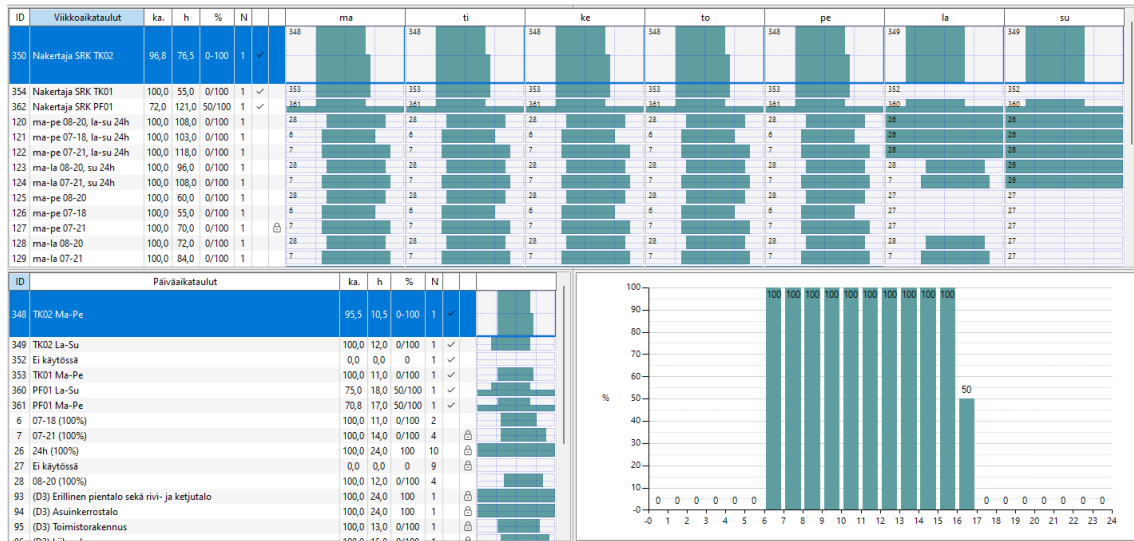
| ID | Viikkoaikataulut | ka. | h | % | N | | ma | ti | ke | to | pe | la | su |
|---|---|---|---|---|---|---|---|---|---|---|---|---|---|
| 350 | Nakertaja SRK TK02 | 96,8 | 76,5 | 0-100 | 1 | ✓ | 348 | 348 | 348 | 348 | 348 | 349 | 349 |
| 354 | Nakertaja SRK TK01 | 100,0 | 55,0 | 0/100 | 1 | ✓ | 353 | 353 | 353 | 353 | 353 | 352 | 352 |
| 362 | Nakertaja SRK PF01 | 72,0 | 121,0 | 50/100 | 1 | ✓ | 361 | 361 | 361 | 361 | 361 | 360 | 360 |
| 120 | ma-pe 08-20, la-su 24h | 100,0 | 108,0 | 0/100 | 1 | | 28 | 28 | 28 | 28 | 28 | 26 | 26 |
| 121 | ma-pe 07-18, la-su 24h | 100,0 | 103,0 | 0/100 | 1 | | 6 | 6 | 6 | 6 | 6 | 26 | 26 |
| 122 | ma-pe 07-21, la-su 24h | 100,0 | 118,0 | 0/100 | 1 | | 7 | 7 | 7 | 7 | 7 | 26 | 26 |
| 123 | ma-la 08-20, su 24h | 100,0 | 96,0 | 0/100 | 1 | | 28 | 28 | 28 | 28 | 28 | 28 | 26 |
| 124 | ma-la 07-21, su 24h | 100,0 | 108,0 | 0/100 | 1 | | 7 | 7 | 7 | 7 | 7 | 7 | 26 |
| 125 | ma-pe 08-20 | 100,0 | 60,0 | 0/100 | 1 | | 28 | 28 | 28 | 28 | 28 | 27 | 27 |
| 126 | ma-pe 07-18 | 100,0 | 55,0 | 0/100 | 1 | | 6 | 6 | 6 | 6 | 6 | 27 | 27 |
| 127 | ma-pe 07-21 | 100,0 | 70,0 | 0/100 | 1 | | 7 | 7 | 7 | 7 | 7 | 27 | 27 |
| 128 | ma-la 08-20 | 100,0 | 72,0 | 0/100 | 1 | | 28 | 28 | 28 | 28 | 28 | 28 | 27 |
| 129 | ma-la 07-21 | 100,0 | 84,0 | 0/100 | 1 | | 7 | 7 | 7 | 7 | 7 | 7 | 27 |

| ID | Päiväaikataulut | ka. | h | % | N | |
|---|---|---|---|---|---|---|
| 348 | TK02 Ma-Pe | 95,5 | 10,5 | 0-100 | 1 | ✓ |
| 349 | TK02 La-Su | 100,0 | 12,0 | 0/100 | 1 | ✓ |
| 352 | Ei käytössä | 0,0 | 0,0 | 0 | 1 | ✓ |
| 353 | TK01 Ma-Pe | 100,0 | 11,0 | 0/100 | 1 | ✓ |
| 360 | PF01 La-Su | 75,0 | 18,0 | 50/100 | 1 | ✓ |
| 361 | PF01 Ma-Pe | 70,8 | 17,0 | 50/100 | 1 | ✓ |
| 6 | 07-18 (100%) | 100,0 | 11,0 | 0/100 | 2 | |
| 7 | 07-21 (100%) | 100,0 | 14,0 | 0/100 | 4 | |
| 26 | 24h (100%) | 100,0 | 24,0 | 100 | 10 | |
| 27 | Ei käytössä | 0,0 | 0,0 | 0 | 9 | |
| 28 | 08-20 (100%) | 100,0 | 12,0 | 0/100 | 4 | |
| 93 | (D3) Erillinen pientalo sekä rivi- ja ketjutalo | 100,0 | 24,0 | 100 | 1 | |
| 94 | (D3) Asuinkerrostalo | 100,0 | 24,0 | 100 | 1 | |
| 95 | (D3) Toimistorakennus | 100,0 | 13,0 | 0/100 | 1 | |

%
100 90 80 70 60 50 40 30 20 10 0
0 0 0 0 0 0 100 100 100 100 100 100 100 100 100 100 50 0 0 0 0 0 0 0
-0 1 2 3 4 5 6 7 8 9 10 11 12 13 14 15 16 17 18 19 20 21 22 23 24